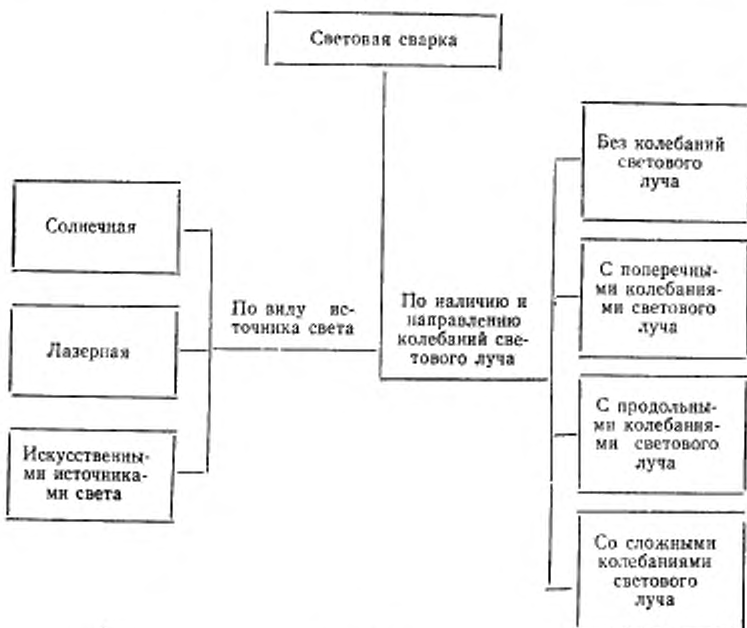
Световая сварка

Солнечная

Лазерная

Искусственными источниками света

По виду источника света

По наличию и направлению колебаний светового луча

Без колебаний светового луча

С поперечными колебаниями светового луча

С продольными колебаниями светового луча

Со сложными колебаниями светового луча